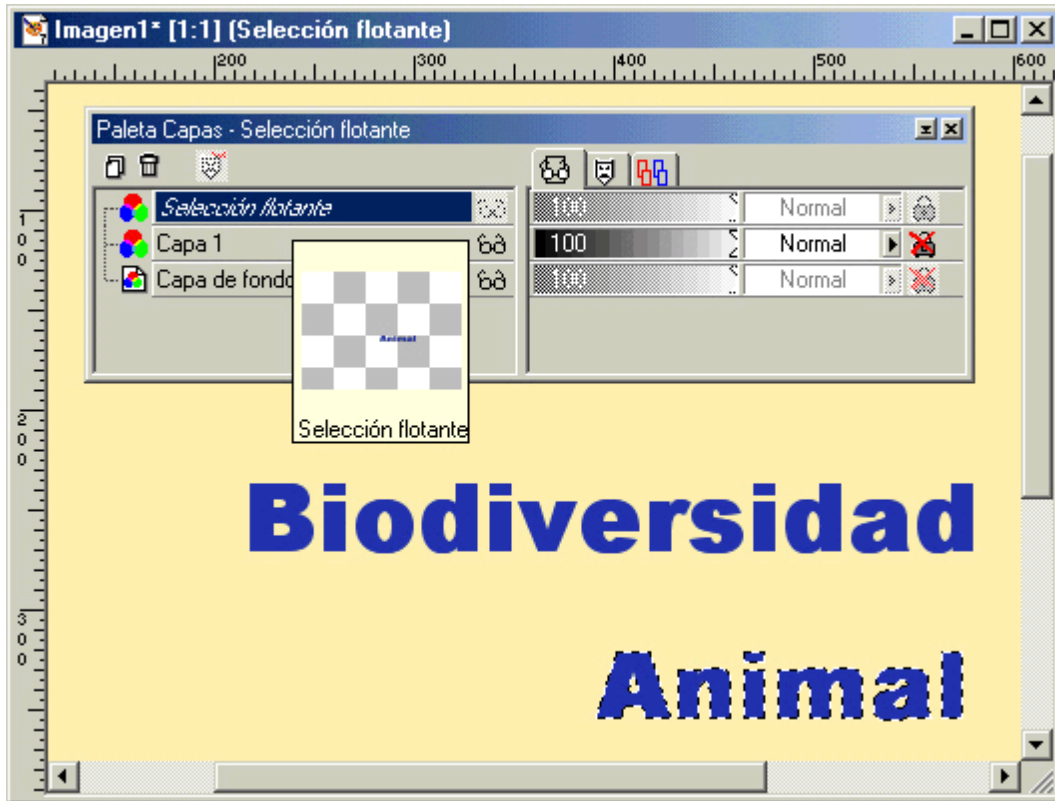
Imagen1* [1:1] (Selección flotante)

200 300 400 500 600

100 200 300

Paleta Capas - Selección flotante

Selección flotante
Capa 1
Capa de fondo

100 Normal
100 Normal
100 Normal

Animal

Selección flotante

Biodiversidad

Animal